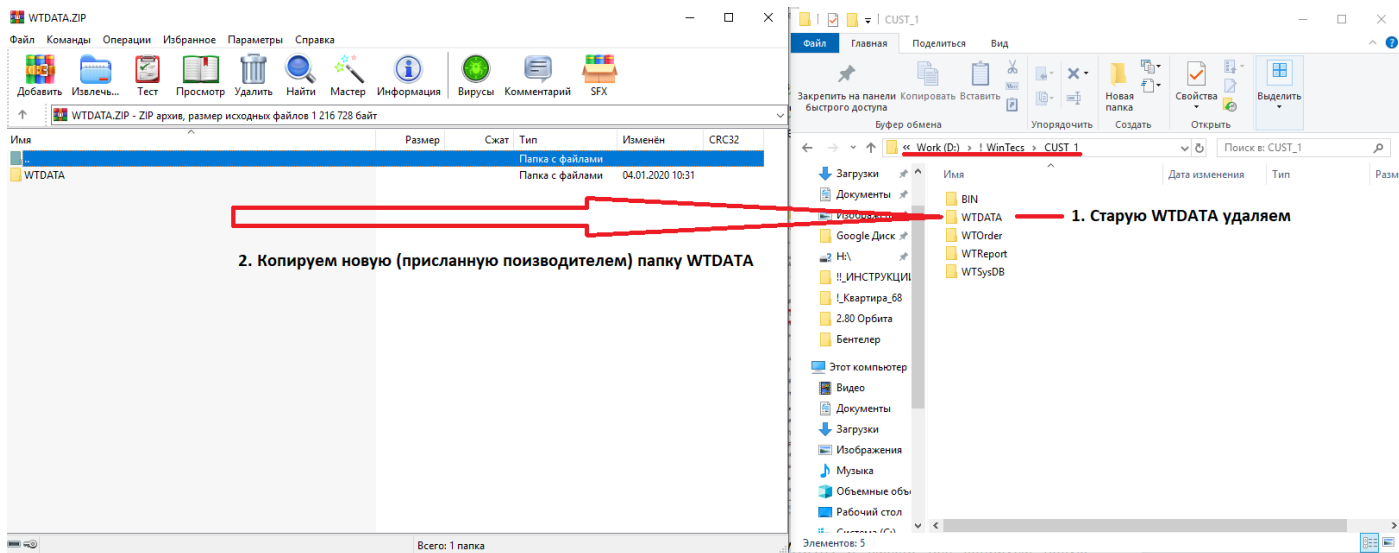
WTDATA.ZIP
Файл Команды Операции Избранное Параметры Справка
Добавить Извлечь... Тест Просмотр Удалить Найти Мастер Информация Вирусы Комментарий SFX
WTDATA.ZIP - ZIP архив, размер исходных файлов 1 216 728 байт

| Имя | Размер | Сжат | Тип | Изменён | CRC32 |
|---|---|---|---|---|---|
| .. | | | Папка с файлами | | |
| WTDATA | | | Папка с файлами | 04.01.2020 10:31 | |

2. Копируем новую (присланную поизводителем) папку WTDATA

Всего: 1 папка

CUST_1
Файл Главная Поделиться Вид
Закрепить на панели быстрого доступа Копировать Вставить
Буфер обмена
Упорядочить
Новая папка
Создать
Свойства
Открыть
Выделить
« Work (D:) › ! WinTecs › CUST_1
Поиск в: CUST_1
Загрузки
Документы
Изображения
Google Диск
H:\
!!_ИНСТРУКЦИ
!_Квартира_68
2.80 Орбита
Бентелер
Этот компьютер
Видео
Документы
Загрузки
Изображения
Музыка
Объемные объ
Рабочий стол
Система (C:)
Имя Дата изменения Тип Разм
BIN
WTDATA
WTOrder
WTReport
WTSysDB
1. Старую WTDATA удаляем
Элементов: 5